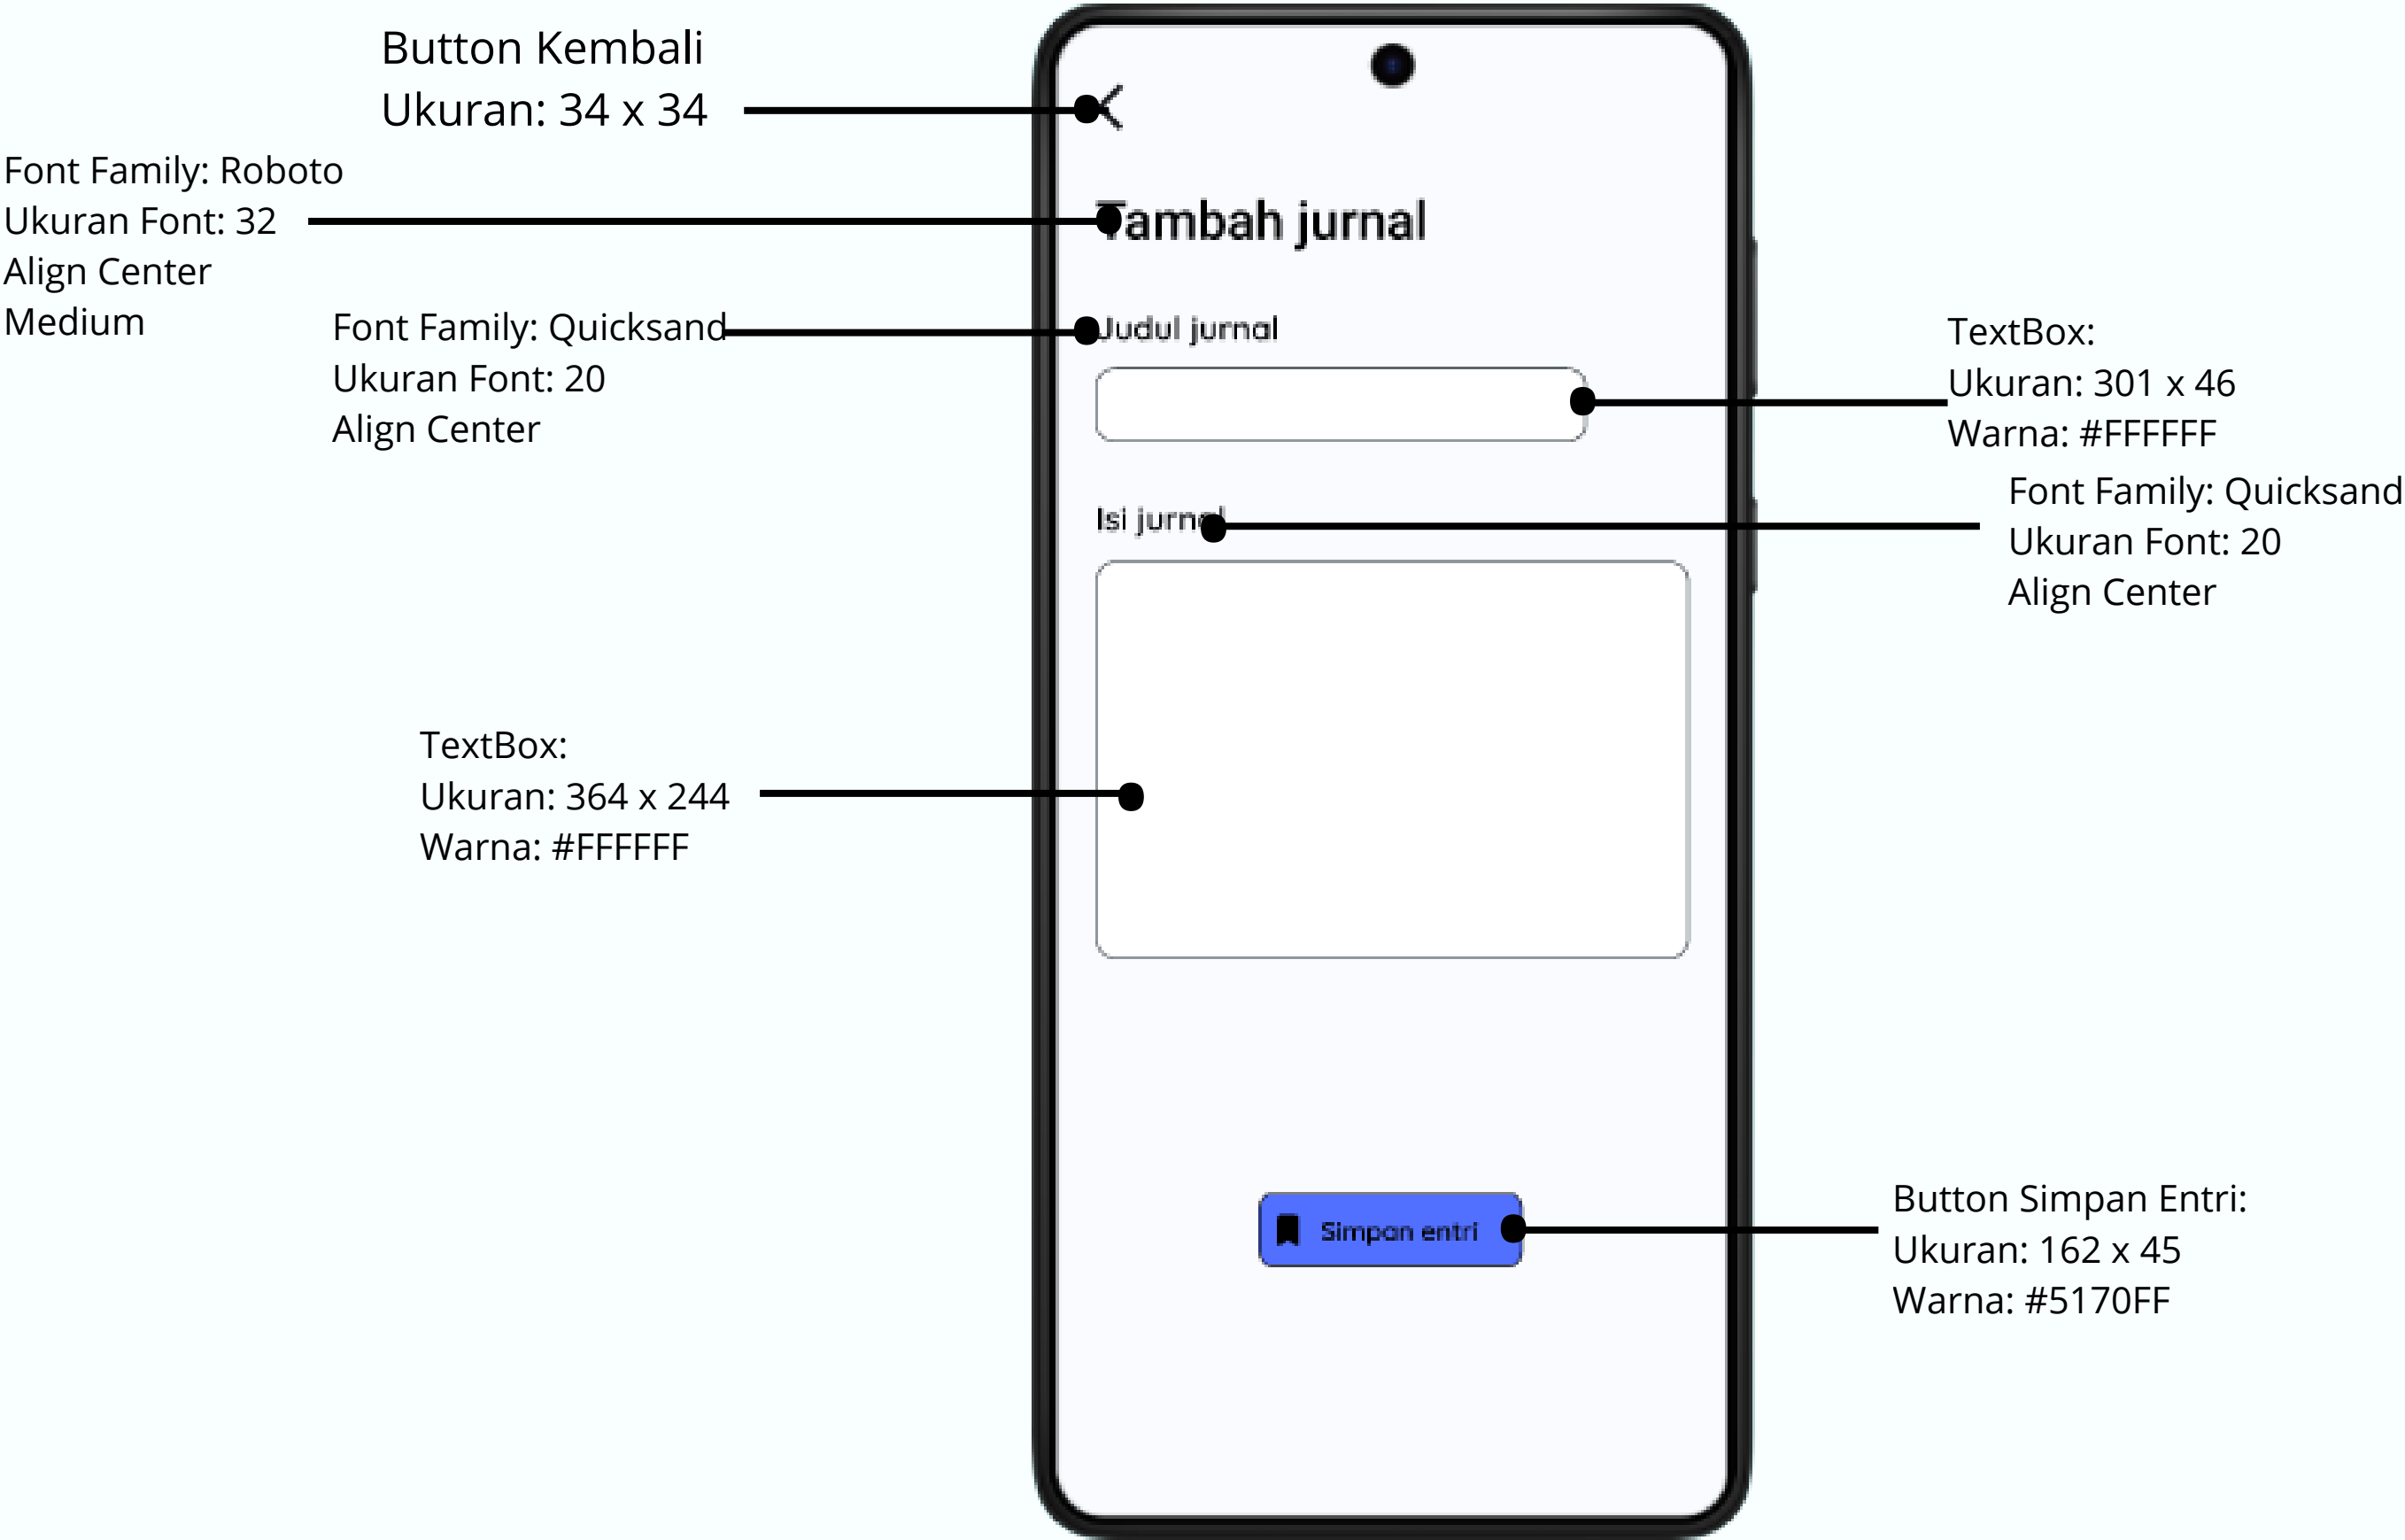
Button Kembali
Ukuran: 34 x 34

Font Family: Roboto
Ukuran Font: 32
Align Center
Medium

Font Family: Quicksand
Ukuran Font: 20
Align Center

Tambah jurnal

Judul jurnal

TextBox:
Ukuran: 301 x 46
Warna: #FFFFFF

Isi jurnal

Font Family: Quicksand
Ukuran Font: 20
Align Center

TextBox:
Ukuran: 364 x 244
Warna: #FFFFFF

Simpan entri

Button Simpan Entri:
Ukuran: 162 x 45
Warna: #5170FF